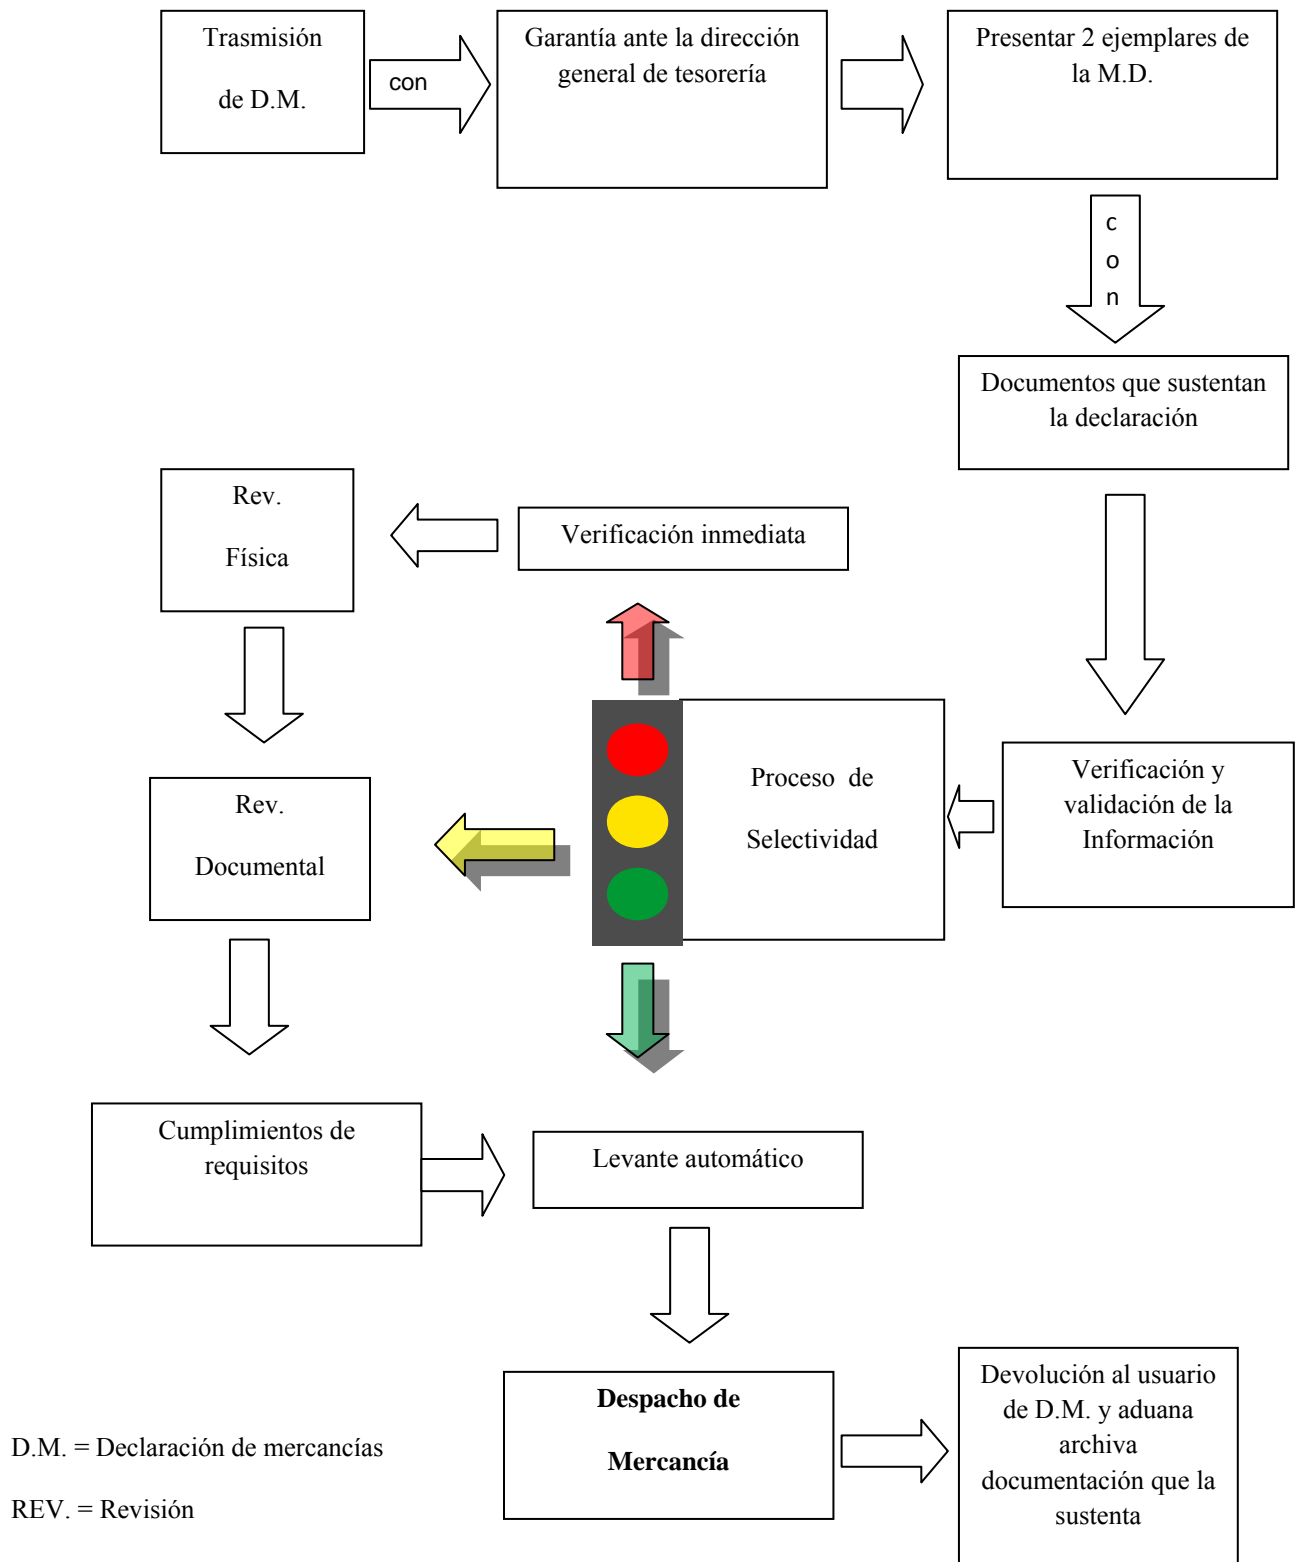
Trasmisión de D.M.

con

Garantía ante la dirección general de tesorería

Presentar 2 ejemplares de la M.D.

c o n

Documentos que sustentan la declaración

Rev. Física

Verificación inmediata

Proceso de Selectividad

Verificación y validación de la Información

Rev. Documental

Cumplimientos de requisitos

Levante automático

Despacho de Mercancía

Devolución al usuario de D.M. y aduana archiva documentación que la sustenta

D.M. = Declaración de mercancías

REV. = Revisión